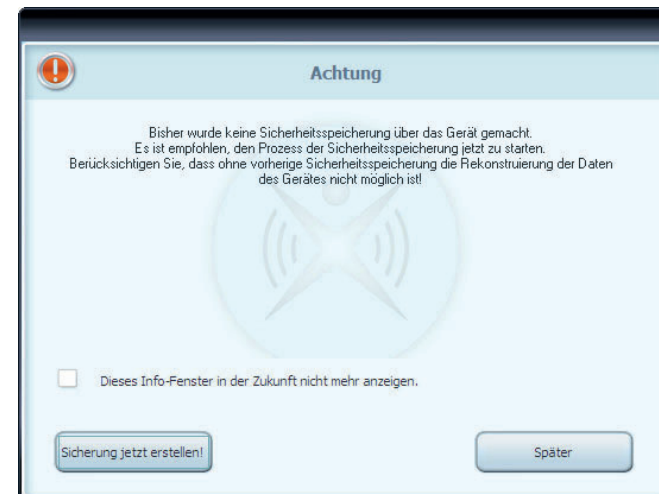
Achtung

Bisher wurde keine Sicherheitsspeicherung über das Gerät gemacht.
Es ist empfohlen, den Prozess der Sicherheitsspeicherung jetzt zu starten.
Berücksichtigen Sie, dass ohne vorherige Sicherheitsspeicherung die Rekonstruierung der Daten des Gerätes nicht möglich ist!

Dieses Info-Fenster in der Zukunft nicht mehr anzeigen.

Sicherung jetzt erstellen!

Später